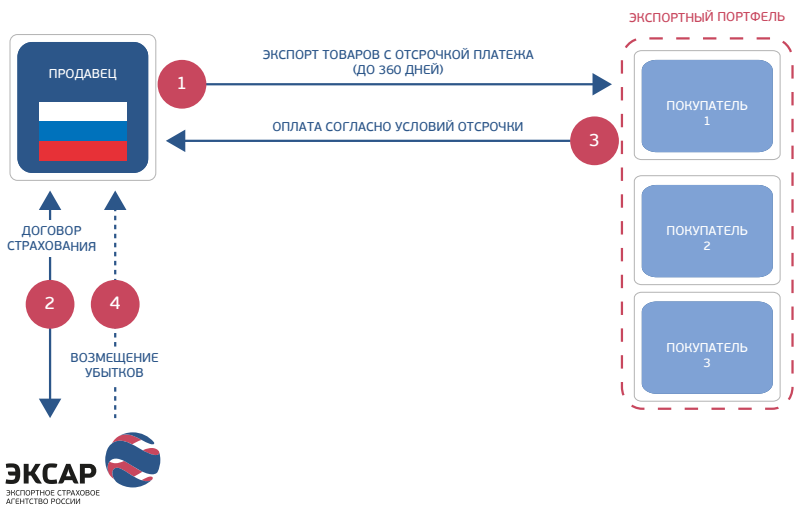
ЭКСПОРТНЫЙ ПОРТФЕЛЬ

ПРОДАВЕЦ

1

ЭКСПОРТ ТОВАРОВ С ОТСРОЧКОЙ ПЛАТЕЖА (ДО 360 ДНЕЙ)

ОПЛАТА СОГЛАСНО УСЛОВИЙ ОТСРОЧКИ

3

ПОКУПАТЕЛЬ 1

ПОКУПАТЕЛЬ 2

ПОКУПАТЕЛЬ 3

ДОГОВОР СТРАХОВАНИЯ

2

4

ВОЗМЕЩЕНИЕ УБЫТКОВ

ЭКСАР

ЭКСПОРТНОЕ СТРАХОВОЕ АГЕНТСТВО РОССИИ